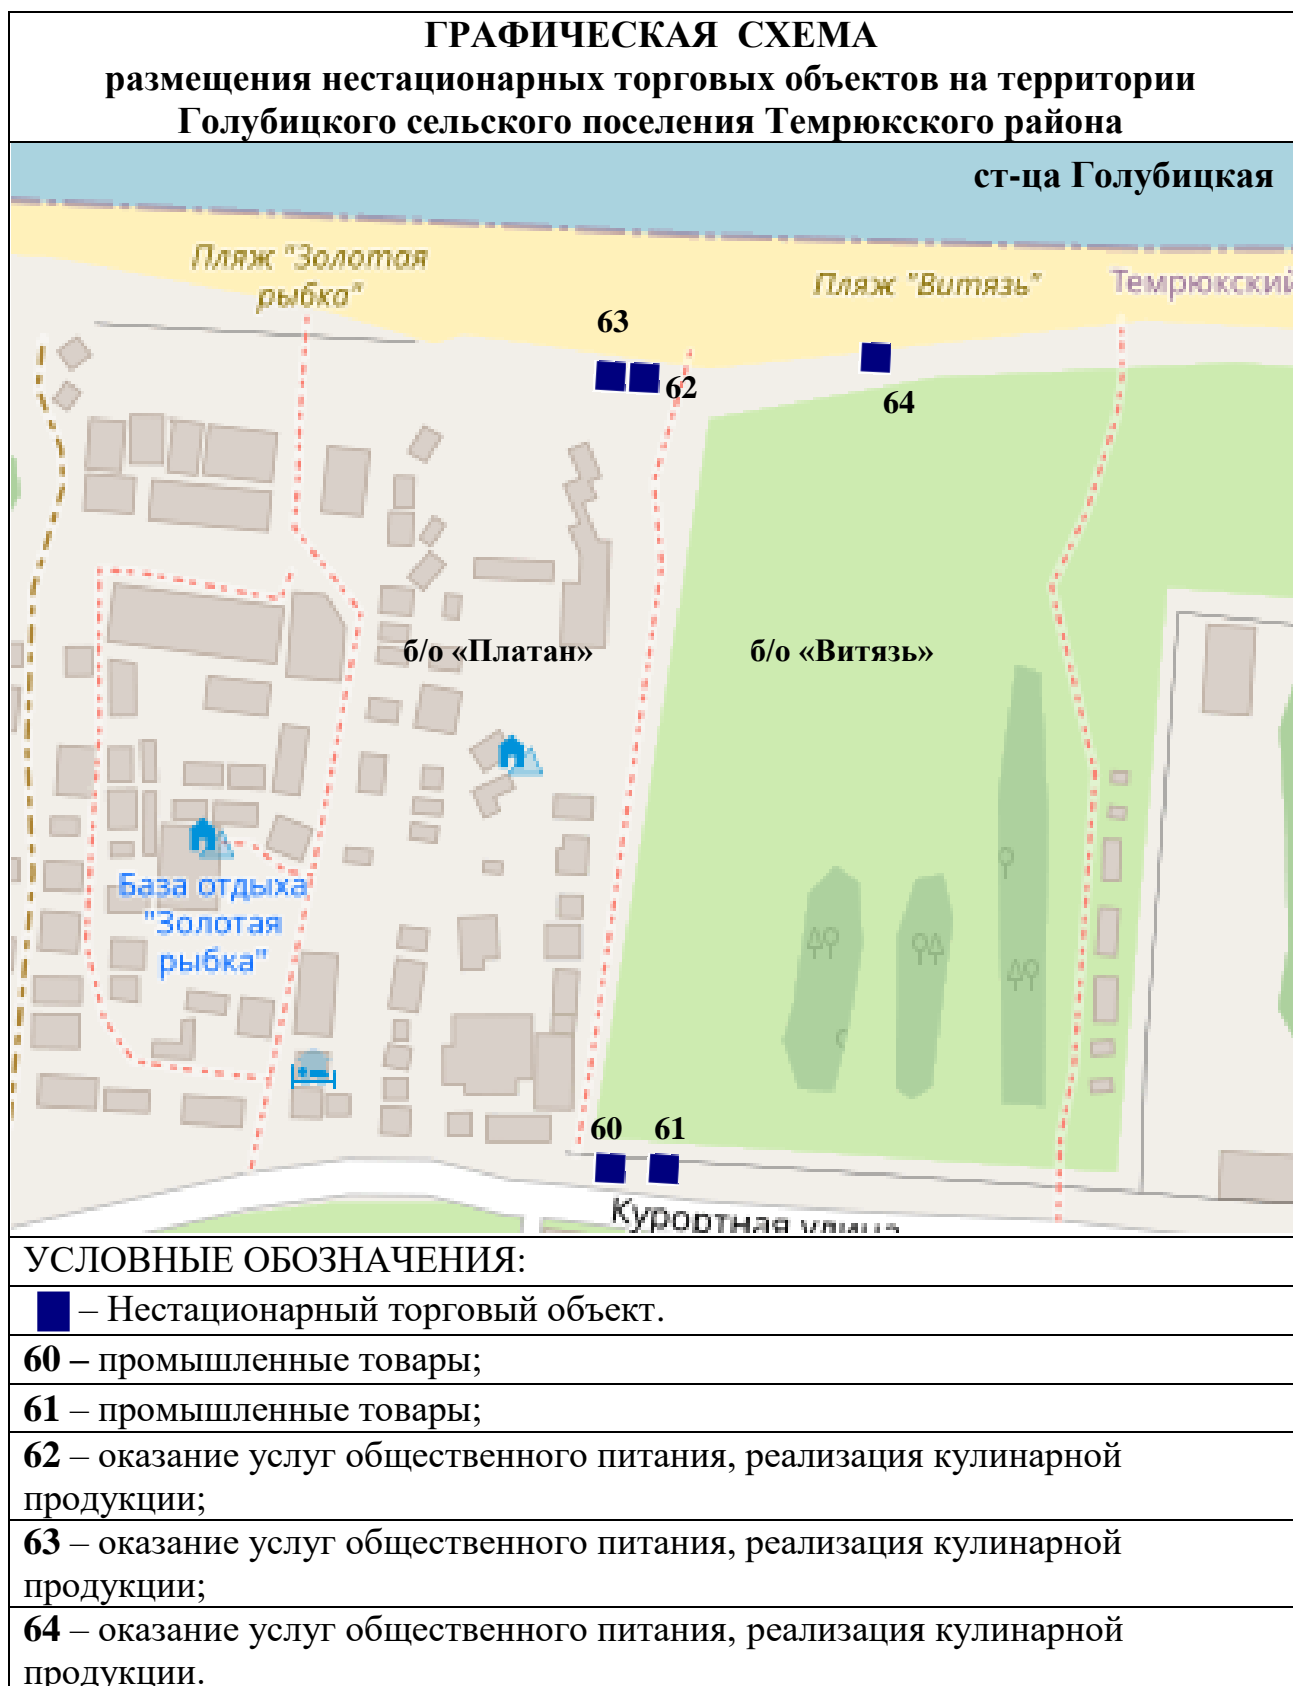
ГРАФИЧЕСКАЯ СХЕМА
размещения нестационарных торговых объектов на территории Голубицкого сельского поселения Темрюкского района

ст-ца Голубицкая

Пляж "Золотая рыбка"

Пляж "Витязь"

Темрюкский

63

62

64

б/о «Платан»

б/о «Витязь»

База отдыха "Золотая рыбка"

60

61

Курортная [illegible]

УСЛОВНЫЕ ОБОЗНАЧЕНИЯ:

– Нестационарный торговый объект.

**60 –** промышленные товары;

**61** – промышленные товары;

**62** – оказание услуг общественного питания, реализация кулинарной продукции;

**63** – оказание услуг общественного питания, реализация кулинарной продукции;

**64** – оказание услуг общественного питания, реализация кулинарной продукции.